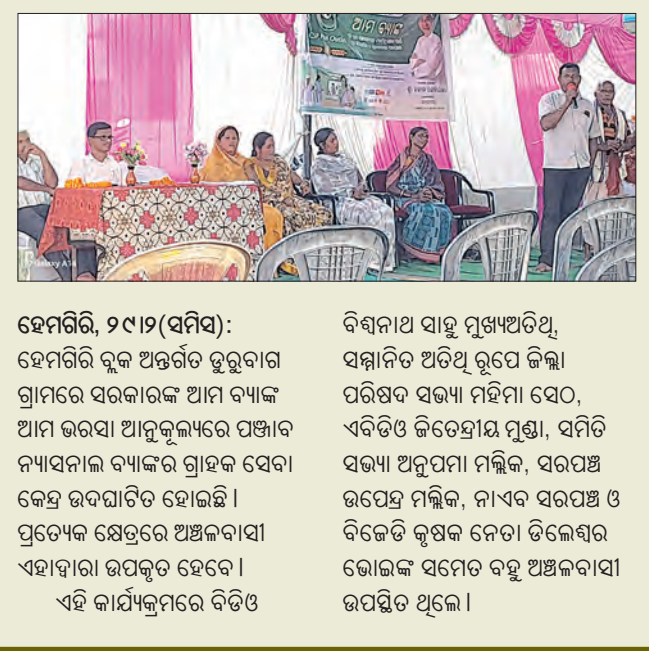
ହେମଗିରି, ୨୯।୨(ସମିସ): ହେମଗିରି ବ୍ଲକ ଅନ୍ତର୍ଗତ ଡୁରୁବାଗ ଗ୍ରାମରେ ସରକାରଙ୍କ ଆମ ବ୍ୟାଙ୍କ ଆମ ଭରସା ଆନୁକୂଲ୍ୟରେ ପଞ୍ଜାବ ନ୍ୟାସନାଲ ବ୍ୟାଙ୍କର ଗ୍ରାହକ ସେବା କେନ୍ଦ୍ର ଉଦଘାଟିତ ହୋଇଛି। ପ୍ରତ୍ୟେକ କ୍ଷେତ୍ରରେ ଅଞ୍ଚଳବାସୀ ଏହାଦ୍ୱାରା ଉପକୃତ ହେବେ।

ଏହି କାର୍ଯ୍ୟକ୍ରମରେ ବିଡିଓ ବିଶ୍ୱନାଥ ସାହୁ ମୁଖ୍ୟଅତିଥି, ସମ୍ମାନିତ ଅତିଥି ରୂପେ ଜିଲ୍ଲା ପରିଷଦ ସଭ୍ୟା ମହିମା ସେଠ, ଏବିଡିଓ ଜିତେନ୍ଦ୍ରୀୟ ମୁଣ୍ଡା, ସମିତି ସଭ୍ୟା ଅନୁପମା ମଲ୍ଲିକ, ସରପଞ୍ଚ ଉପେନ୍ଦ୍ର ମଲ୍ଲିକ, ନାଏବ ସରପଞ୍ଚ ଓ ବିଜେଡି କୃଷକ ନେତା ଡିଲେଶ୍ୱର ଭୋଇଙ୍କ ସମେତ ବହୁ ଅଞ୍ଚଳବାସୀ ଉପସ୍ଥିତ ଥିଲେ।